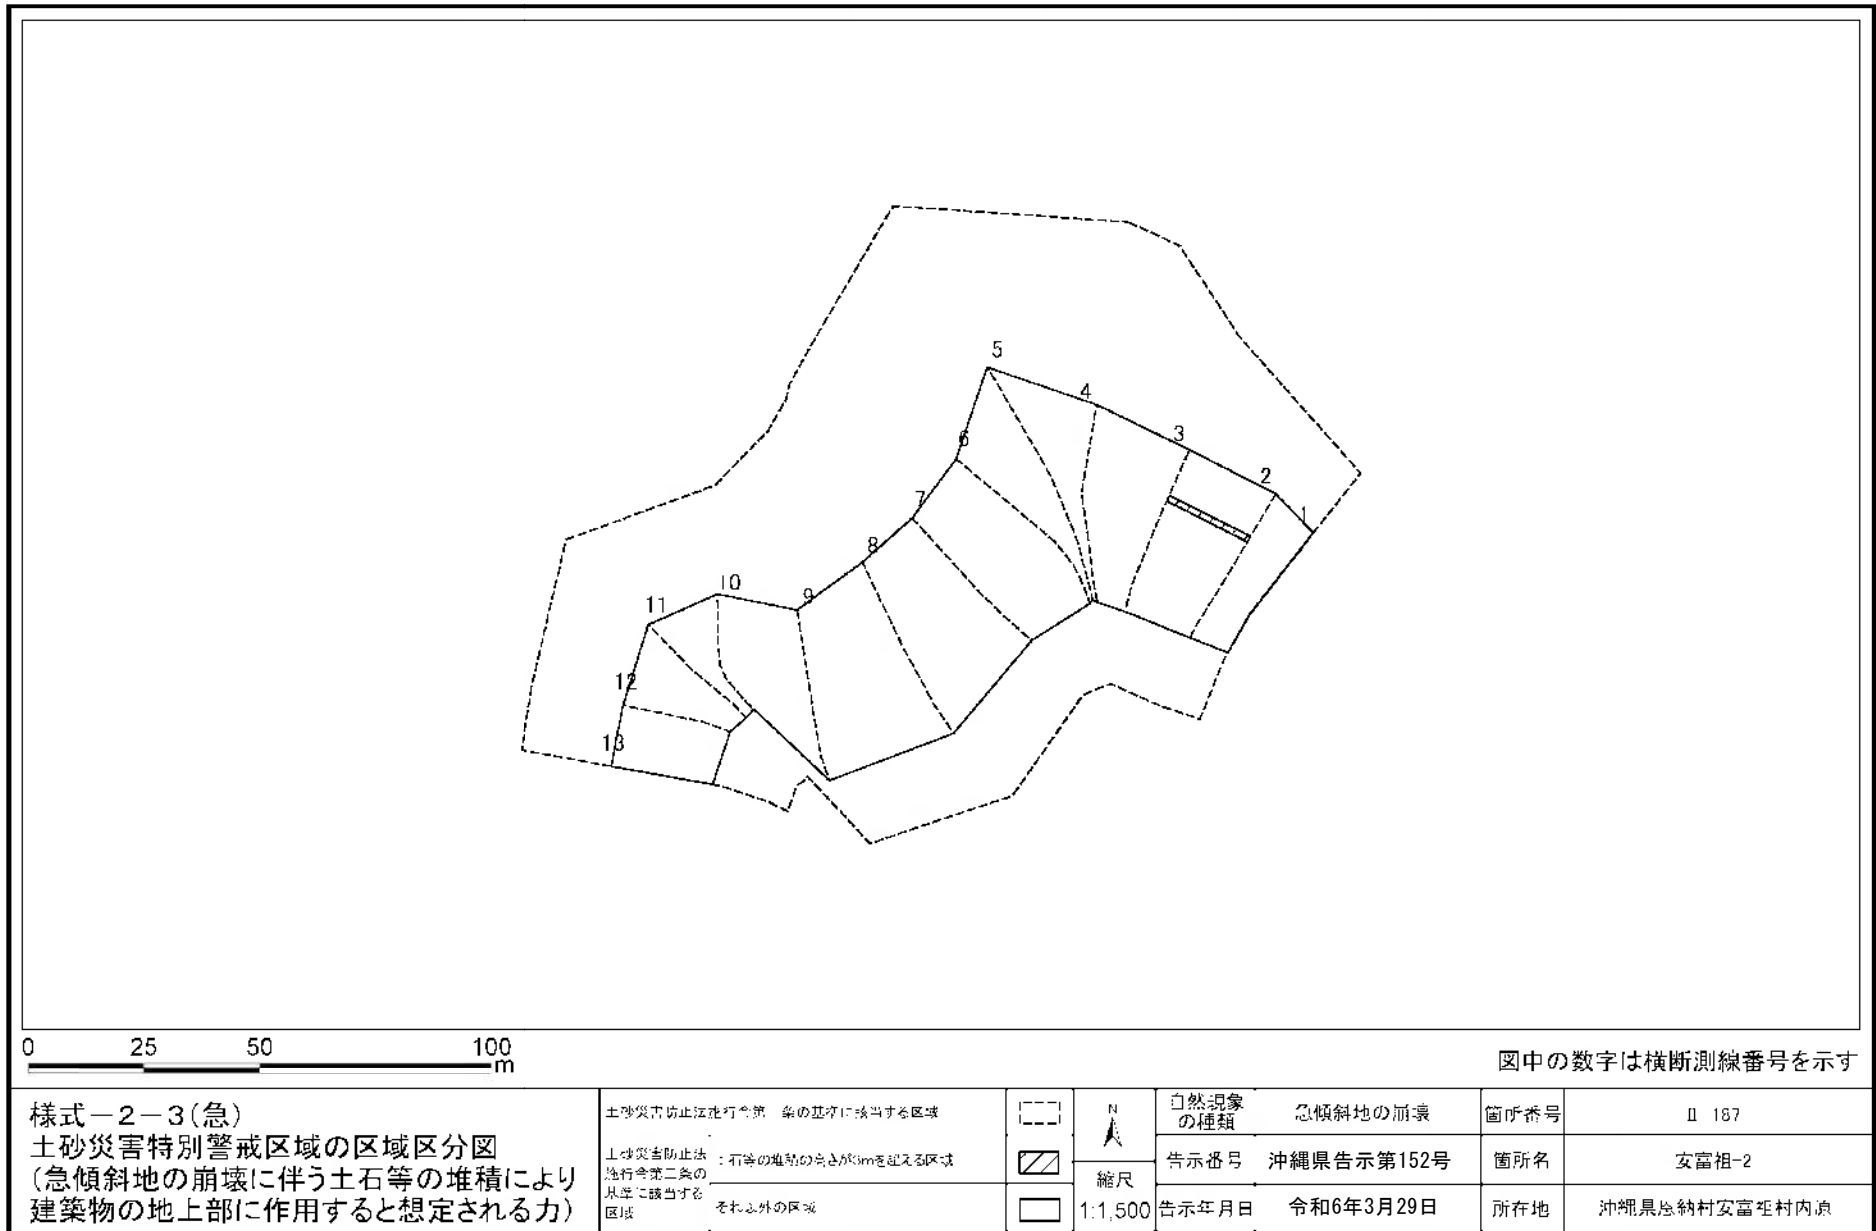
5
4
3
6
2
1
7
8
10
9
11
12
13

0 25 50 100 m

図中の数字は横断測線番号を示す

様式－2－3(急)
土砂災害特別警戒区域の区域区分図
(急傾斜地の崩壊に伴う土石等の堆積により建築物の地上部に作用すると想定される力)

| 土砂災害防止法施行令第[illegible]条の基準に該当する区域 | | N | 自然現象の種類 | 急傾斜地の崩壊 | 箇所番号 | Ⅱ 187 |
|---|---|---|---|---|---|---|
| 土砂災害防止法施行令第二条の基準に該当する区域 | 土石等の堆積の高さが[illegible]mを超える区域 | | 告示番号 | 沖縄県告示第152号 | 箇所名 | 安富祖-2 |
| | それ以外の区域 | 縮尺 1:1,500 | 告示年月日 | 令和6年3月29日 | 所在地 | 沖縄県恩納村安富祖村内原 |